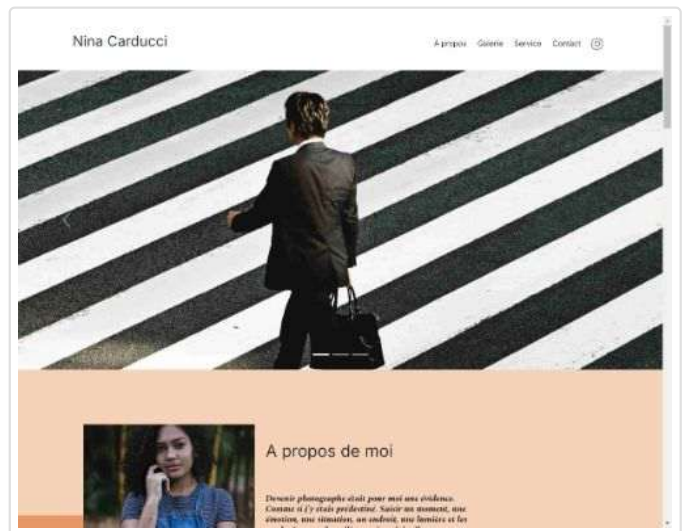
Nina Carducci

A propos Galerie Service Contact

A propos de moi

Devenir photographe était pour moi une évidence. Comme si j'y étais prédestiné. Saisir un moment, une émotion, une situation, un endroit, une lumière et les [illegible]